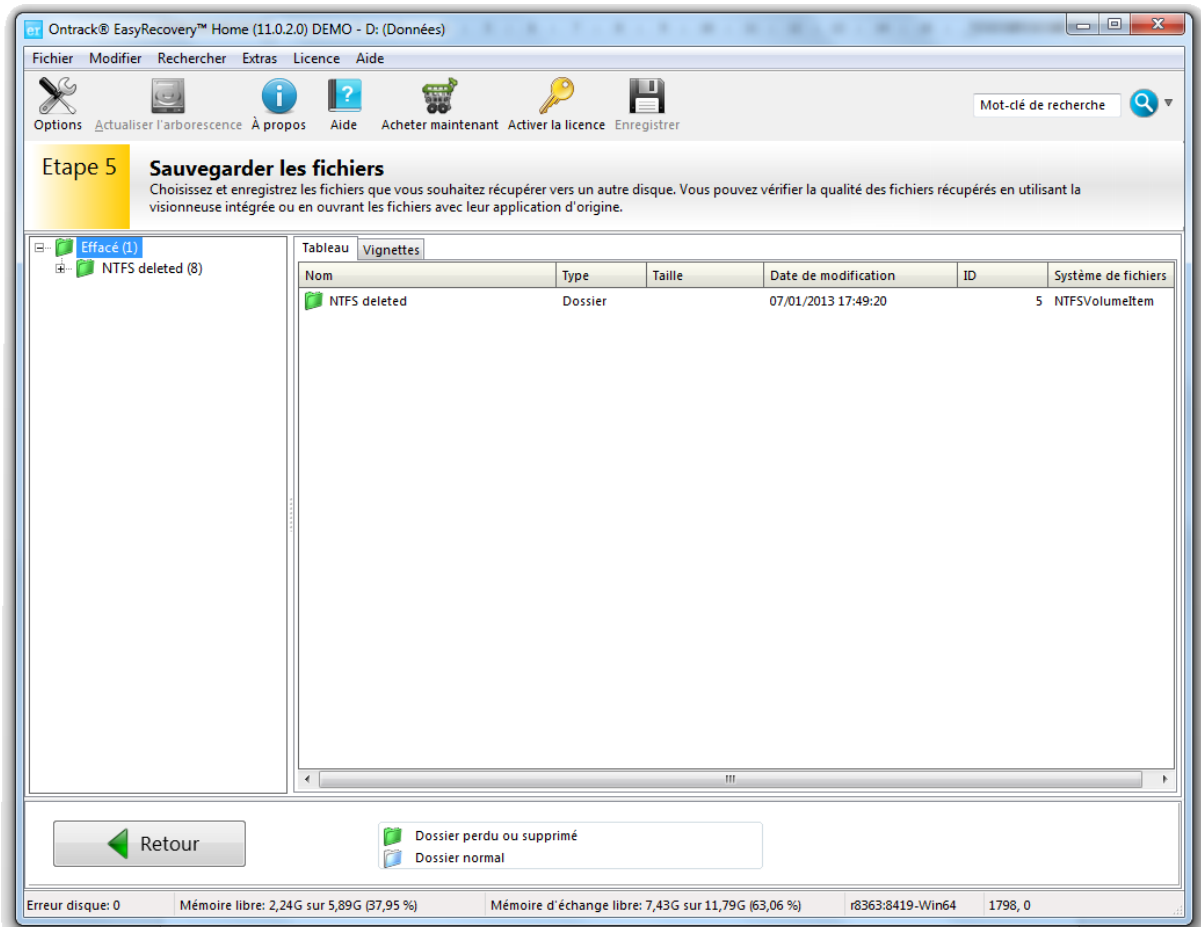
er Ontrack® EasyRecovery™ Home (11.0.2.0) DEMO - D: (Données)

Fichier Modifier Rechercher Extras Licence Aide

Options Actualiser l'arborescence À propos Aide Acheter maintenant Activer la licence Enregistrer

Mot-clé de recherche

Etape 5

Sauvegarder les fichiers

Choisissez et enregistrez les fichiers que vous souhaitez récupérer vers un autre disque. Vous pouvez vérifier la qualité des fichiers récupérés en utilisant la visionneuse intégrée ou en ouvrant les fichiers avec leur application d'origine.

Effacé (1)
NTFS deleted (8)

Tableau Vignettes

| Nom | Type | Taille | Date de modification | ID | Système de fichiers |
|---|---|---|---|---|---|
| NTFS deleted | Dossier | | 07/01/2013 17:49:20 | 5 | NTFSVolumeItem |

III

Retour

Dossier perdu ou supprimé
Dossier normal

Erreur disque: 0 Mémoire libre: 2,24G sur 5,89G (37,95 %) Mémoire d'échange libre: 7,43G sur 11,79G (63,06 %) r8363:8419-Win64 1798, 0